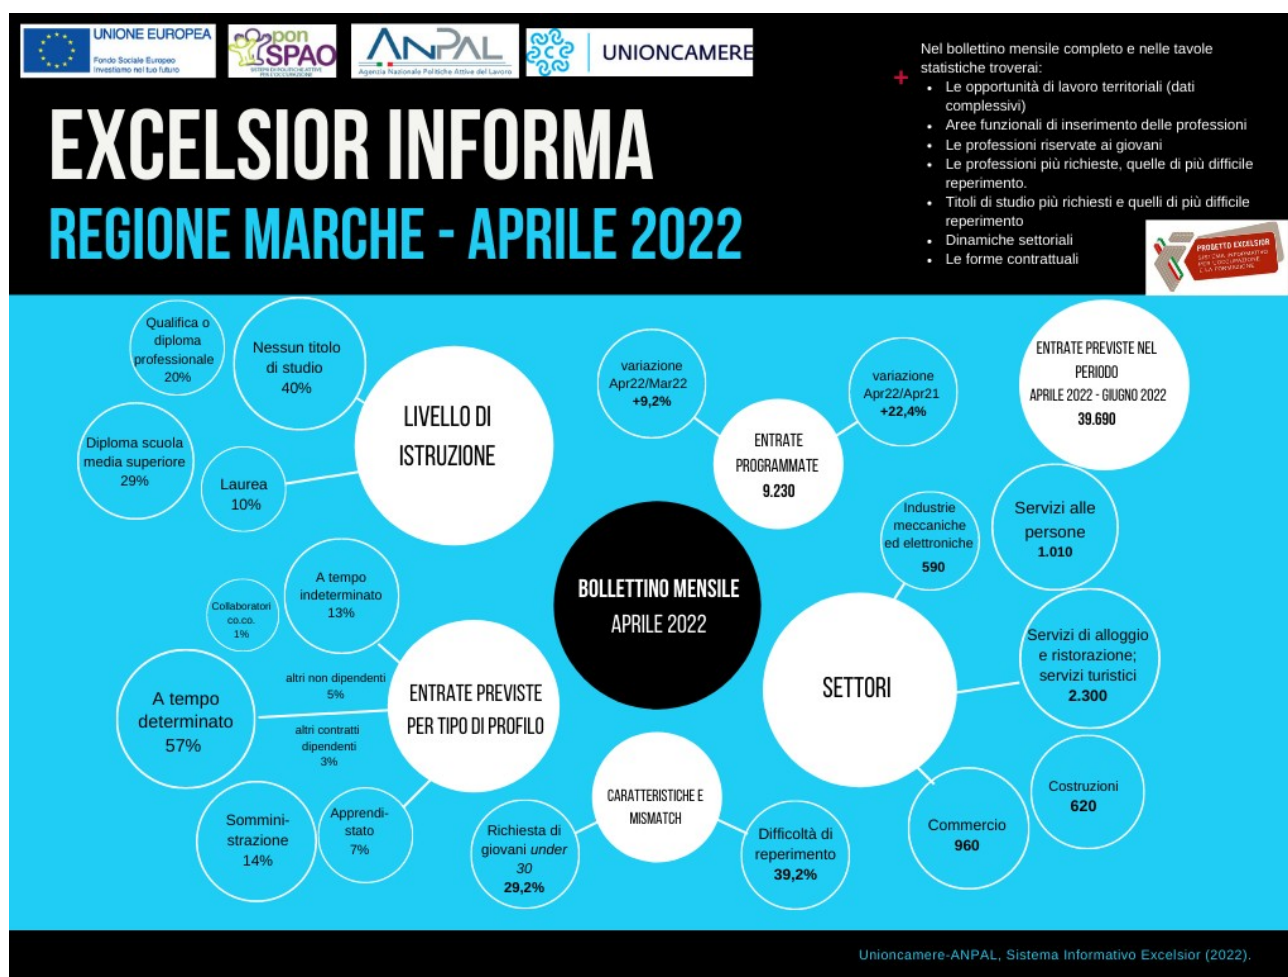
UNIONE EUROPEA
Fondo Sociale Europeo
Investiamo nel tuo futuro

pon SPAO
SISTEMI DI POLITICHE ATTIVE PER L'OCCUPAZIONE

ANPAL
Agenzia Nazionale Politiche Attive del Lavoro

UNIONCAMERE

EXCELSIOR INFORMA
REGIONE MARCHE - APRILE 2022

Nel bollettino mensile completo e nelle tavole statistiche troverai:
- Le opportunità di lavoro territoriali (dati complessivi)
- Aree funzionali di inserimento delle professioni
- Le professioni riservate ai giovani
- Le professioni più richieste, quelle di più difficile reperimento.
- Titoli di studio più richiesti e quelli di più difficile reperimento
- Dinamiche settoriali
- Le forme contrattuali

PROGETTO EXCELSIOR
SISTEMA INFORMATIVO PER L'OCCUPAZIONE E LA FORMAZIONE

Qualifica o diploma professionale 20%

Nessun titolo di studio 40%

LIVELLO DI ISTRUZIONE

Diploma scuola media superiore 29%

Laurea 10%

variazione Apr22/Mar22 +9,2%

ENTRATE PROGRAMMATE 9.230

variazione Apr22/Apr21 +22,4%

ENTRATE PREVISTE NEL PERIODO APRILE 2022 - GIUGNO 2022 39.690

Industrie meccaniche ed elettroniche 590

Servizi alle persone 1.010

BOLLETTINO MENSILE APRILE 2022

Collaboratori co.co. 1%

A tempo indeterminato 13%

altri non dipendenti 5%

A tempo determinato 57%

altri contratti dipendenti 3%

ENTRATE PREVISTE PER TIPO DI PROFILO

Somministrazione 14%

Apprendistato 7%

CARATTERISTICHE E MISMATCH

Richiesta di giovani under 30 29,2%

Difficoltà di reperimento 39,2%

SETTORI

Servizi di alloggio e ristorazione; servizi turistici 2.300

Costruzioni 620

Commercio 960

Unioncamere-ANPAL, Sistema Informativo Excelsior (2022).